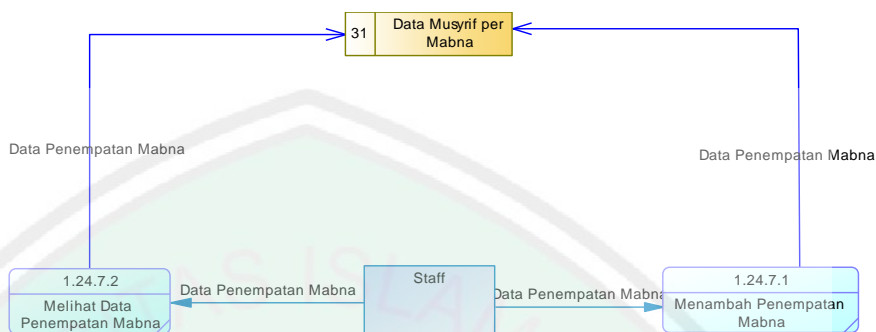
31 Data Musyrif per Mabna

Data Penempatan Mabna

Data Penempatan Mabna

1.24.7.2
Melihat Data Penempatan Mabna

Data Penempatan Mabna

Staff

Data Penempatan Mabna

1.24.7.1
Menambah Penempatan Mabna